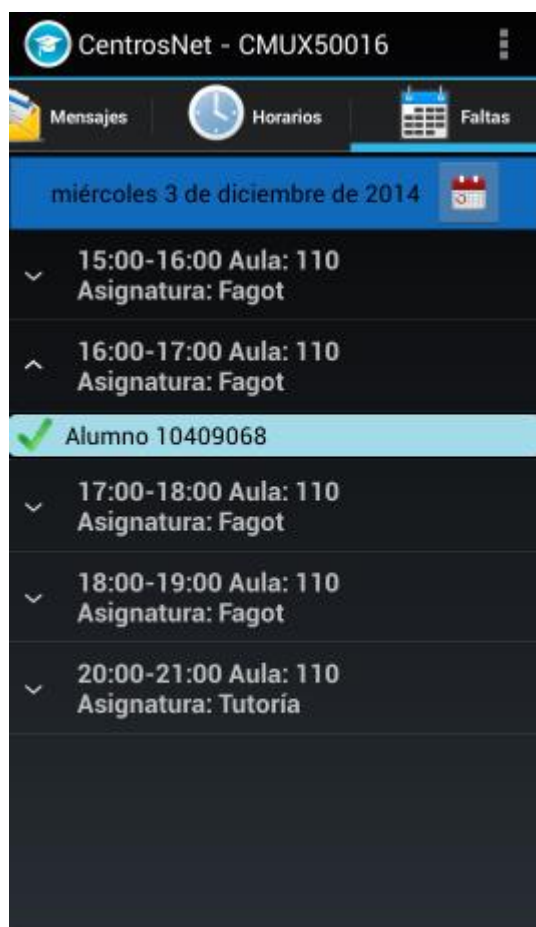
CentrosNet - CMUX50016

Mensajes

Horarios

Faltas

miércoles 3 de diciembre de 2014

15:00-16:00 Aula: 110
Asignatura: Fagot

16:00-17:00 Aula: 110
Asignatura: Fagot

Alumno 10409068

17:00-18:00 Aula: 110
Asignatura: Fagot

18:00-19:00 Aula: 110
Asignatura: Fagot

20:00-21:00 Aula: 110
Asignatura: Tutoría